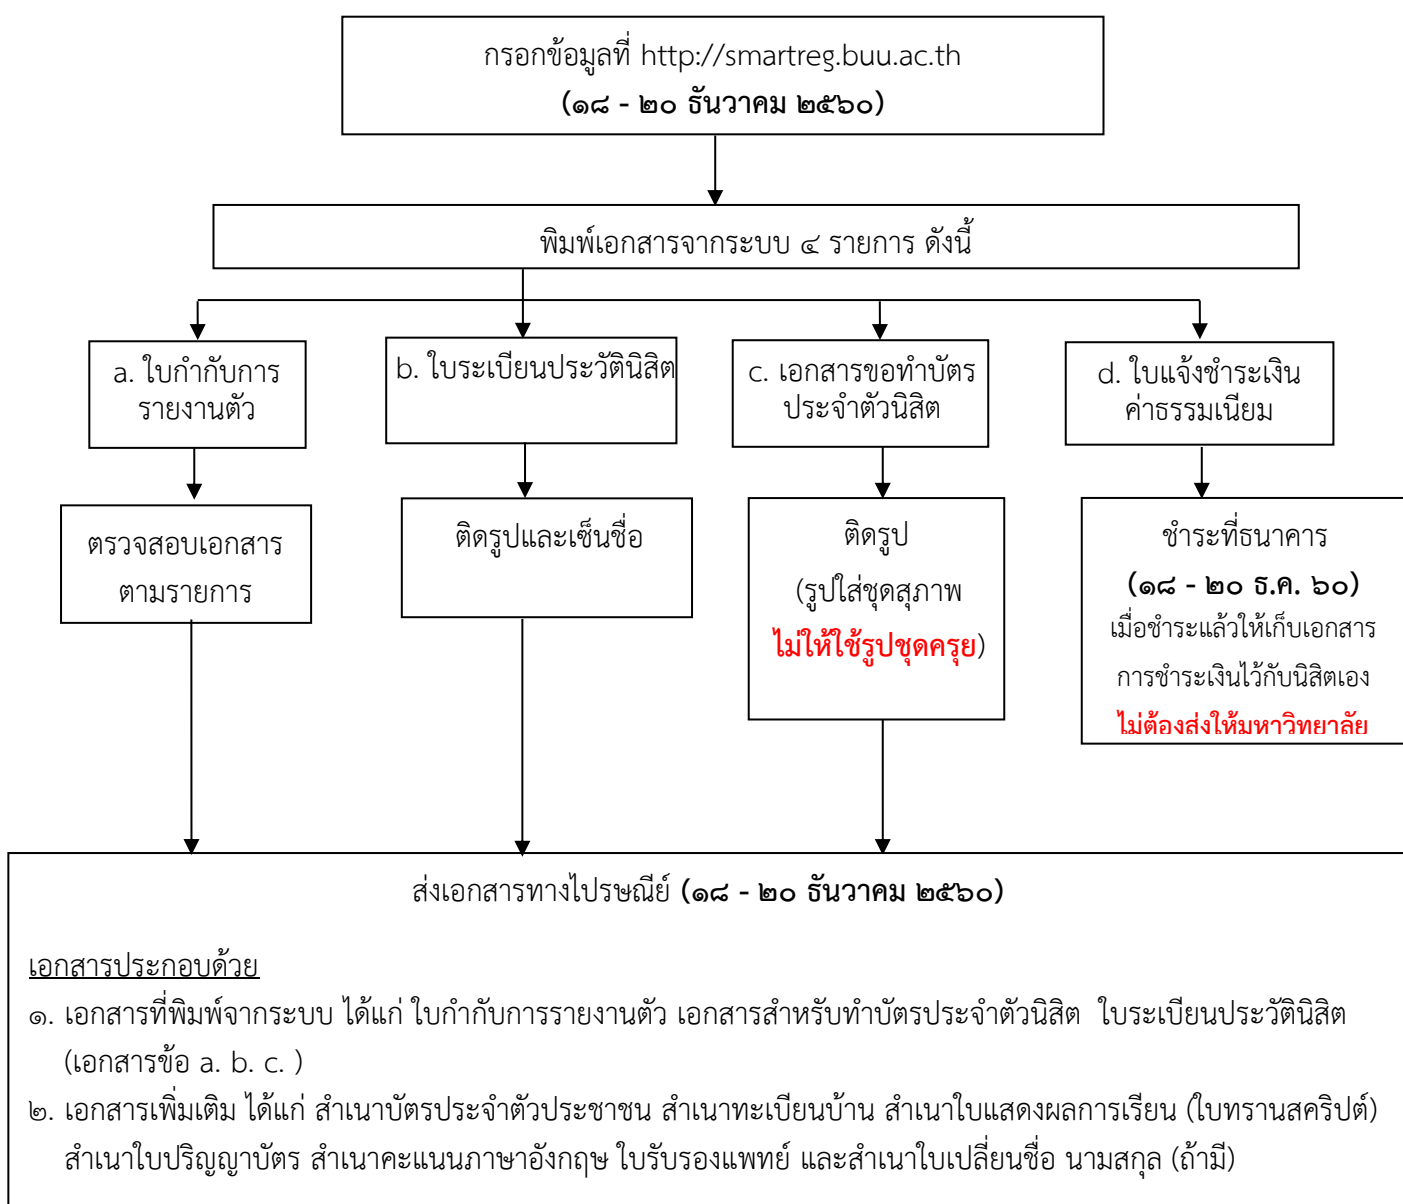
กรอกข้อมูลที่ http://smartreg.buu.ac.th
**(๑๘ - ๒๐ ธันวาคม ๒๕๖๐)**

พิมพ์เอกสารจากระบบ ๔ รายการ ดังนี้

a. ใบกำกับการรายงานตัว

b. ใบระเบียนประวัตินิสิต

c. เอกสารขอทำบัตรประจำตัวนิสิต

d. ใบแจ้งชำระเงินค่าธรรมเนียม

ตรวจสอบเอกสารตามรายการ

ติดรูปและเซ็นชื่อ

ติดรูป (รูปใส่ชุดสุภาพ **ไม่ให้ใช้รูปชุดครุย**)

ชำระที่ธนาคาร **(๑๘ - ๒๐ ธ.ค. ๖๐)** เมื่อชำระแล้วให้เก็บเอกสารการชำระเงินไว้กับนิสิตเอง **ไม่ต้องส่งให้มหาวิทยาลัย**

ส่งเอกสารทางไปรษณีย์ **(๑๘ - ๒๐ ธันวาคม ๒๕๖๐)**

เอกสารประกอบด้วย
๑. เอกสารที่พิมพ์จากระบบ ได้แก่ ใบกำกับการรายงานตัว เอกสารสำหรับทำบัตรประจำตัวนิสิต ใบระเบียนประวัตินิสิต (เอกสารข้อ a. b. c. )
๒. เอกสารเพิ่มเติม ได้แก่ สำเนาบัตรประจำตัวประชาชน สำเนาทะเบียนบ้าน สำเนาใบแสดงผลการเรียน (ใบทรานสคริปต์) สำเนาใบปริญญาบัตร สำเนาคะแนนภาษาอังกฤษ ใบรับรองแพทย์ และสำเนาใบเปลี่ยนชื่อ นามสกุล (ถ้ามี)